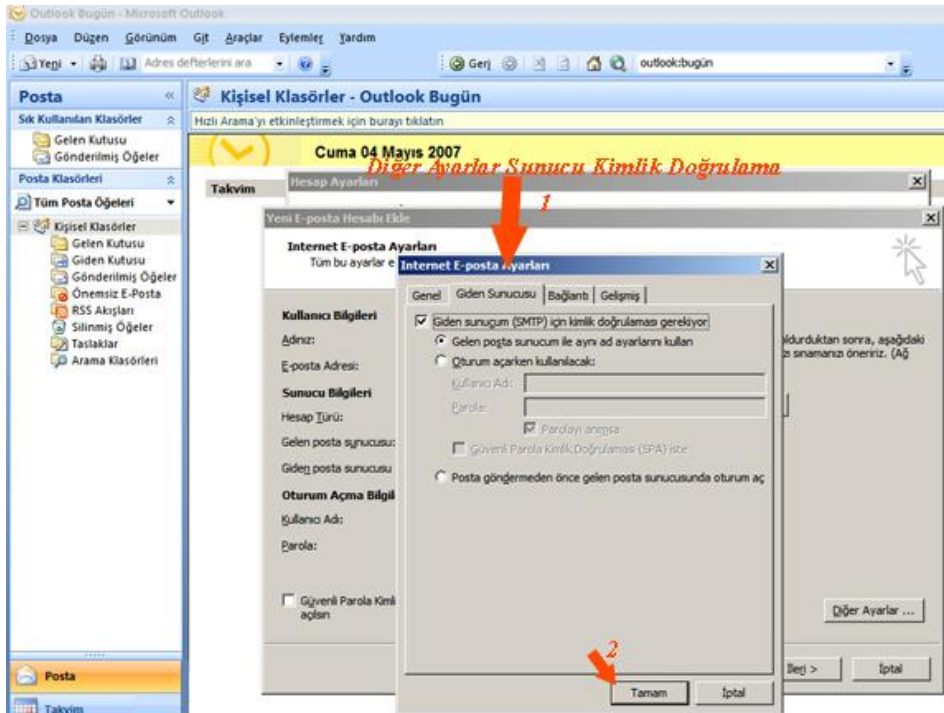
Outlook Bugün - Microsoft Outlook

Dosya Düzen Görünüm Git Araçlar Eylemler Yardım

Yeni Adres defterlerini ara Geri outlook:bugün

Posta

Sık Kullanılan Klasörler

Gelen Kutusu

Gönderilmiş Öğeler

Posta Klasörleri

Tüm Posta Öğeleri

Kişisel Klasörler

Gelen Kutusu

Giden Kutusu

Gönderilmiş Öğeler

Önemsiz E-Posta

RSS Akışları

Silinmiş Öğeler

Taslaklar

Arama Klasörleri

Posta

Takvim

Kişisel Klasörler - Outlook Bugün

Hızlı Arama'yı etkinleştirmek için burayı tıklatın

Cuma 04 Mayıs 2007

Takvim

Diğer Ayarlar Sunucu Kimlik Doğrulama

Hesap Ayarları

1

Yeni E-posta Hesabı Ekle

Internet E-posta Ayarları

Tüm bu ayarlar e

Kullanıcı Bilgileri

Adınız:

E-posta Adresi:

Sunucu Bilgileri

Hesap Türü:

Gelen posta sunucusu:

Giden posta sunucusu

Oturum Açma Bilgil

Kullanıcı Adı:

Parola:

Güvenli Parola Kimli açılsın

ldurduktan sonra, aşağıdaki ızı sınamanızı öneririz. (Ağ

Diğer Ayarlar ...

İleri >

İptal

Internet E-posta Ayarları

Genel | Giden Sunucusu | Bağlantı | Gelişmiş

Giden sunucum (SMTP) için kimlik doğrulaması gerekiyor

Gelen posta sunucum ile aynı ad ayarlarını kullan

Oturum açarken kullanılacak:

Kullanıcı Adı:

Parola:

Parolayı anımsa

Güvenli Parola Kimlik Doğrulaması (SPA) iste

Posta göndermeden önce gelen posta sunucusunda oturum aç

2

Tamam

İptal